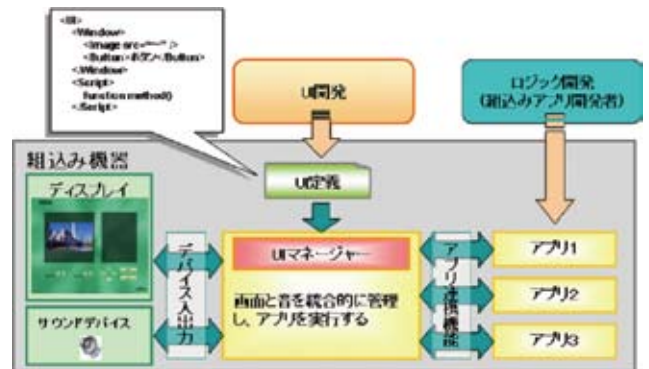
<UI>
<Window>
<Image src="" />
<Button>ボタン</Button>
</Window>
<Script>
function method()
</Script>

UI開発

ロジック開発
(組込みアプリ開発者)

組込み機器

ディスプレイ

UI定義

デバイス入出力

UIマネージャー

画面と音を統合的に管理し、アプリを実行する

アプリ連携機能

アプリ1

アプリ2

アプリ3

サウンドデバイス